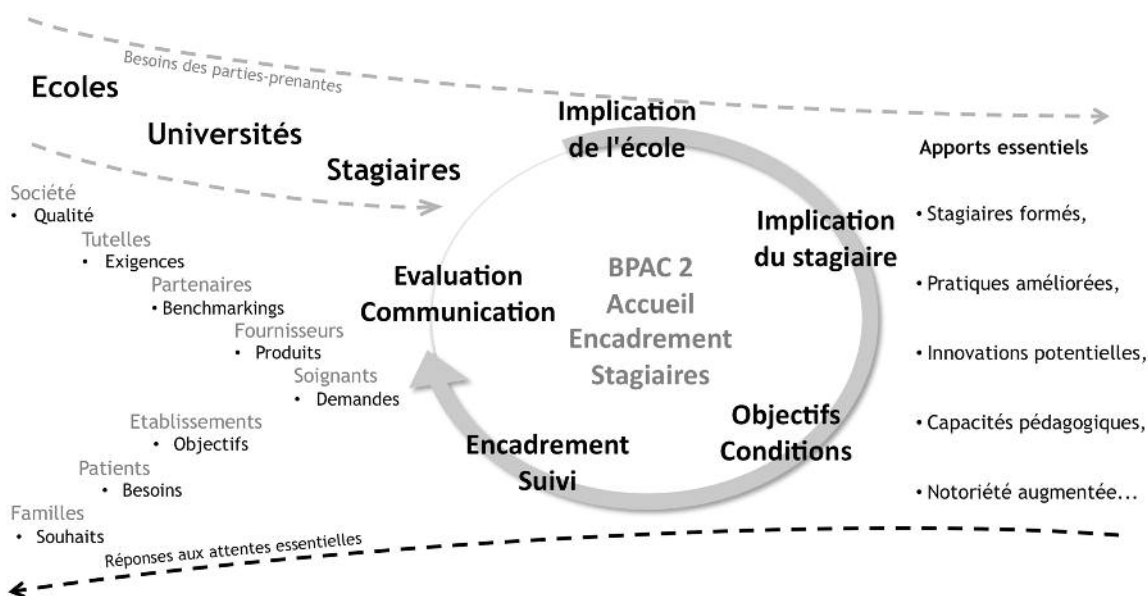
Besoins des parties-prenantes

Ecoles

Universités

Stagiaires

Société
• Qualité

Tutelles
• Exigences

Partenaires
• Benchmarkings

Fournisseurs
• Produits

Soignants
• Demandes

Etablissements
• Objectifs

Patients
• Besoins

Familles
• Souhaits

Implication de l'école

Implication du stagiaire

Objectifs Conditions

Encadrement Suivi

Evaluation Communication

BPAC 2 Accueil Encadrement Stagiaires

Apports essentiels

• Stagiaires formés,

• Pratiques améliorées,

• Innovations potentielles,

• Capacités pédagogiques,

• Notoriété augmentée...

Réponses aux attentes essentielles